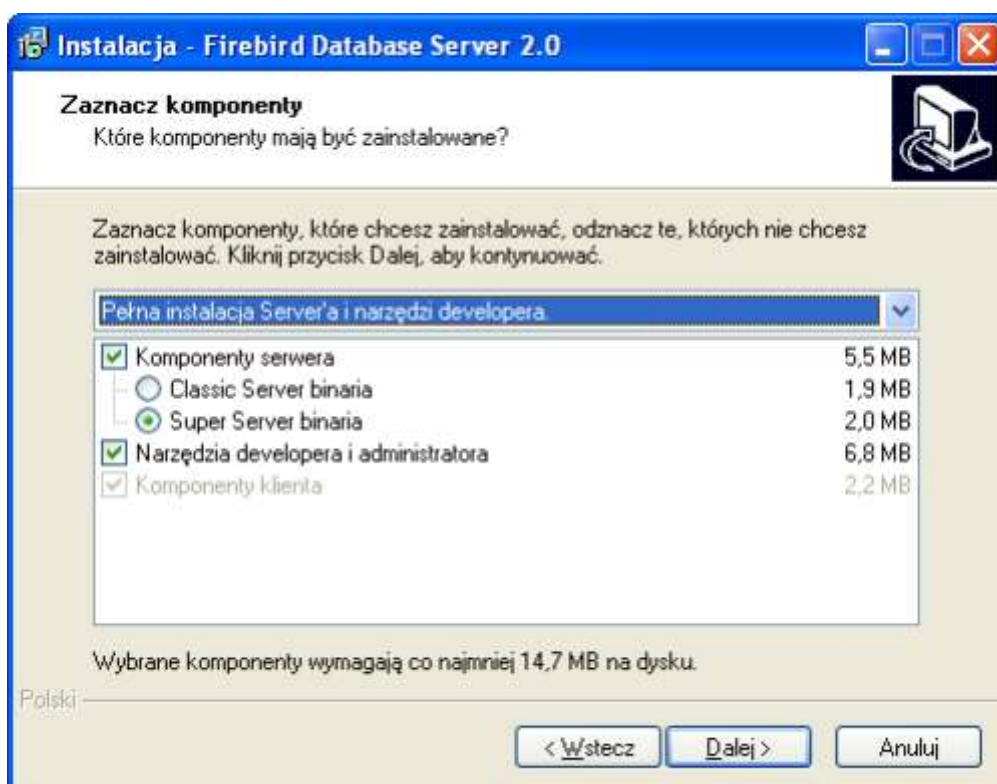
Instalacja - Firebird Database Server 2.0

Zaznacz komponenty
Które komponenty mają być zainstalowane?

Zaznacz komponenty, które chcesz zainstalować, odznacz te, których nie chcesz zainstalować. Kliknij przycisk Dalej, aby kontynuować.

Pełna instalacja Server'a i narzędzi developera.

| | |
|---|---|
| Komponenty serwera | 5,5 MB |
| Classic Server binaria | 1,9 MB |
| Super Server binaria | 2,0 MB |
| Narzędzia developera i administratora | 6,8 MB |
| Komponenty klienta | 2,2 MB |

Wybrane komponenty wymagają co najmniej 14,7 MB na dysku.

Polski

< Wstecz   Dalej >   Anuluj